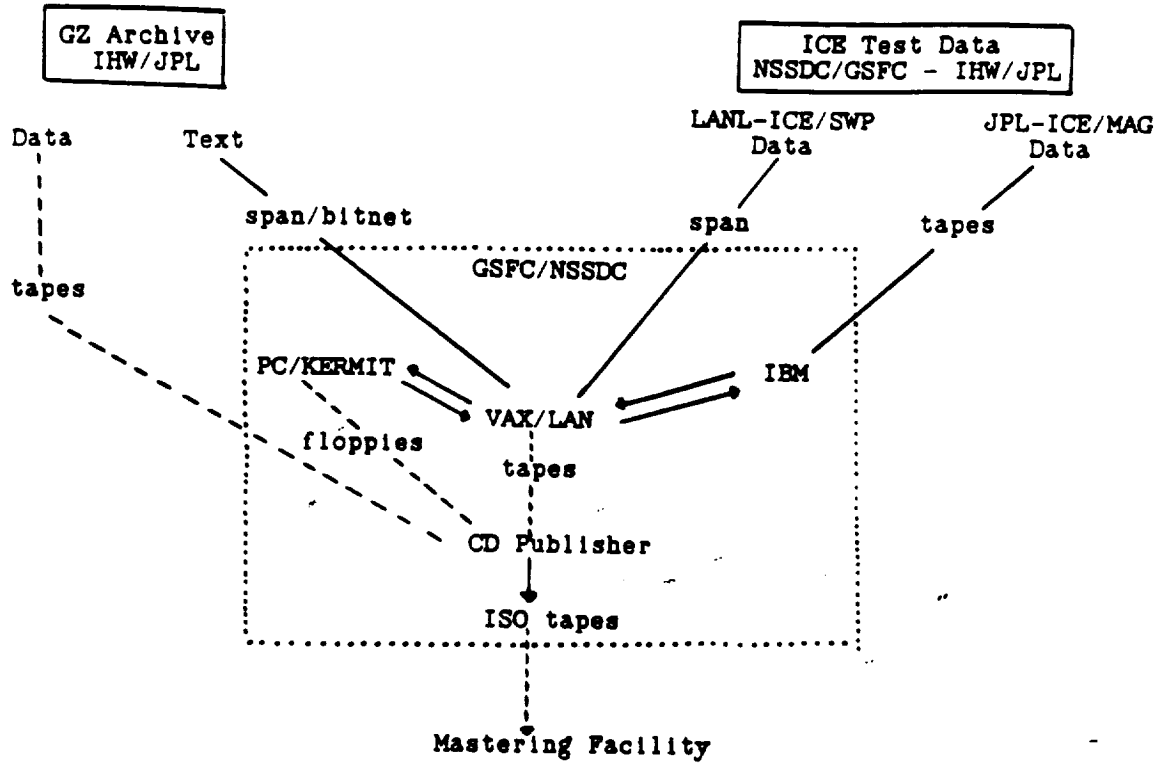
GZ Archive
IHW/JPL

ICE Test Data
NSSDC/GSFC - IHW/JPL

Data

Text

LANL-ICE/SWP
Data

JPL-ICE/MAG
Data

span/bitnet

span

tapes

GSFC/NSSDC

tapes

PC/KERMIT

VAX/LAN

IBM

floppies

tapes

CD Publisher

ISO tapes

Mastering Facility